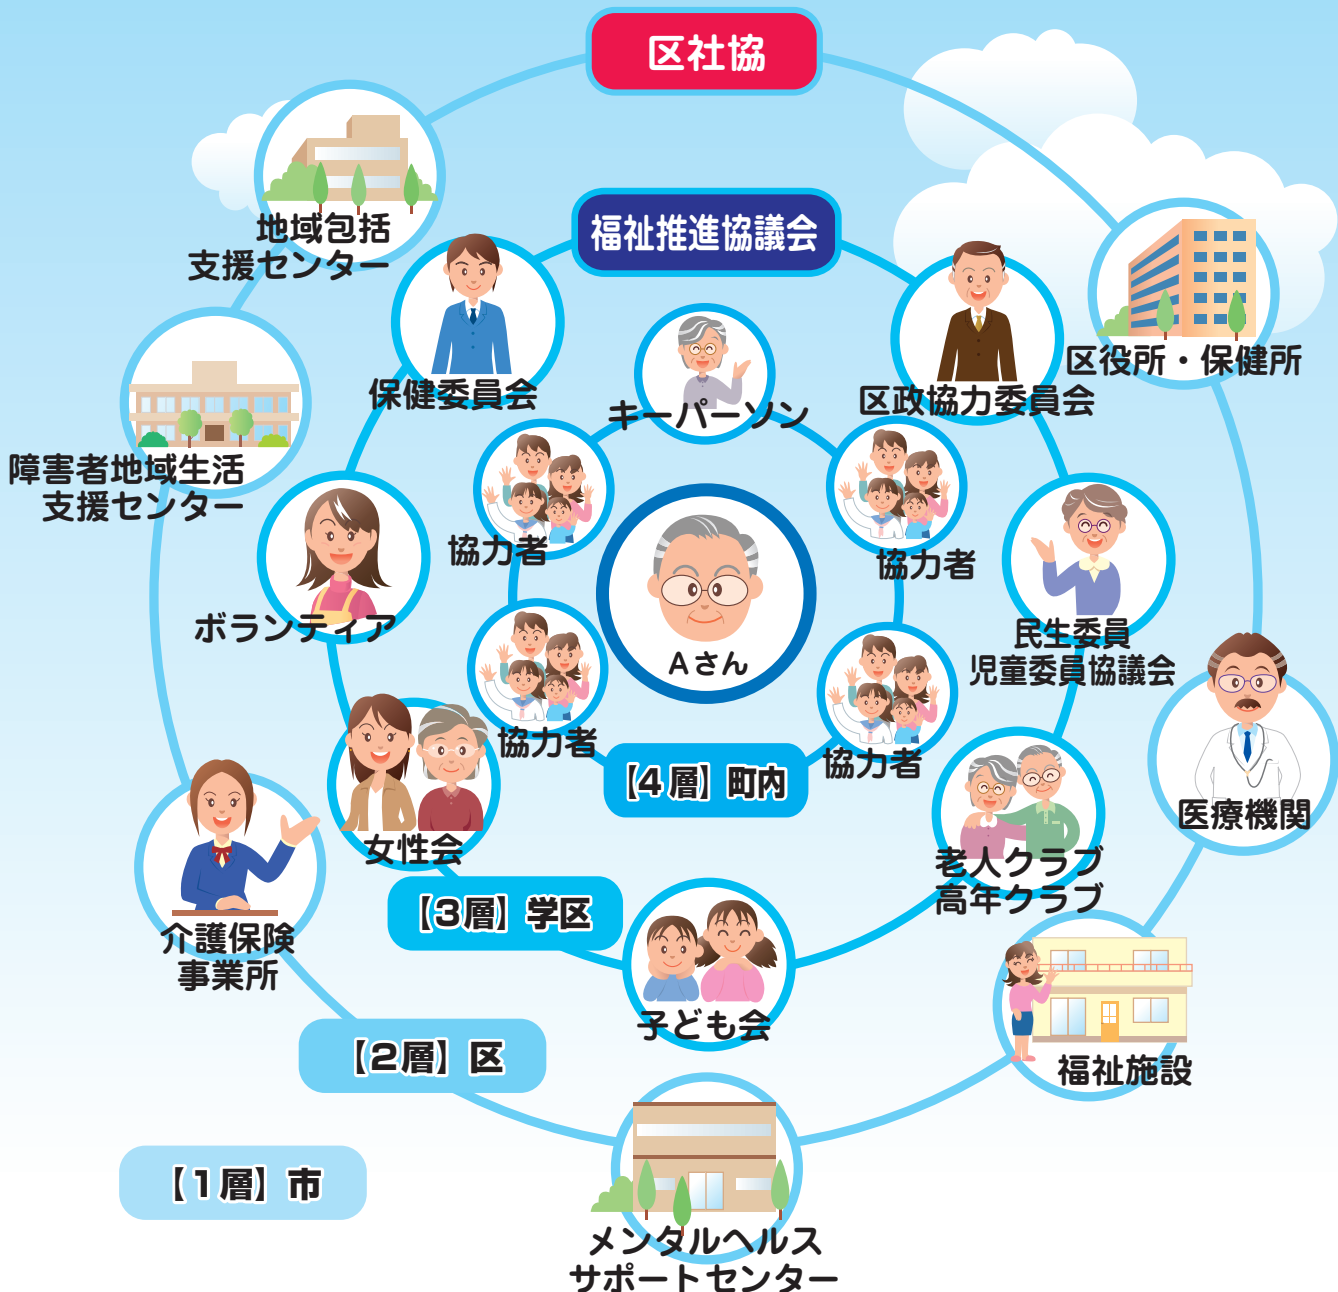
区社協

地域包括支援センター

福祉推進協議会

区役所・保健所

保健委員会

キーパーソン

区政協力委員会

障害者地域生活支援センター

協力者

協力者

民生委員児童委員協議会

ボランティア

Aさん

協力者

協力者

医療機関

【4層】町内

女性会

老人クラブ高年クラブ

介護保険事業所

【3層】学区

子ども会

福祉施設

【2層】区

【1層】市

メンタルヘルスサポートセンター